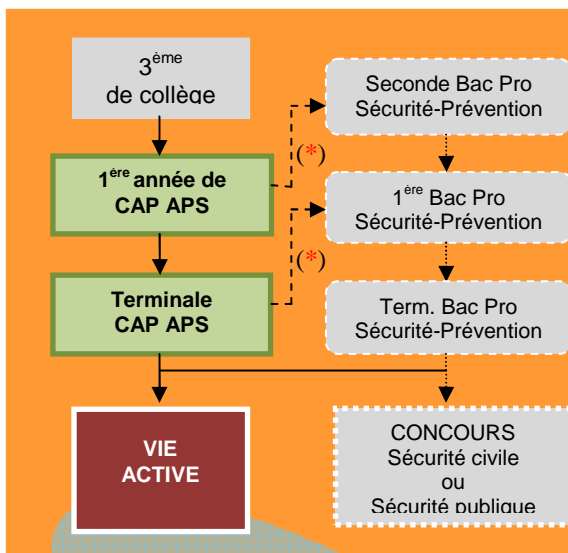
3$^{ème}$
de collège

1$^{ère}$ année de
CAP APS

Terminale
CAP APS

VIE
ACTIVE

(*)

(*)

Seconde Bac Pro
Sécurité-Prévention

1$^{ère}$ Bac Pro
Sécurité-Prévention

Term. Bac Pro
Sécurité-Prévention

CONCOURS
Sécurité civile
ou
Sécurité publique